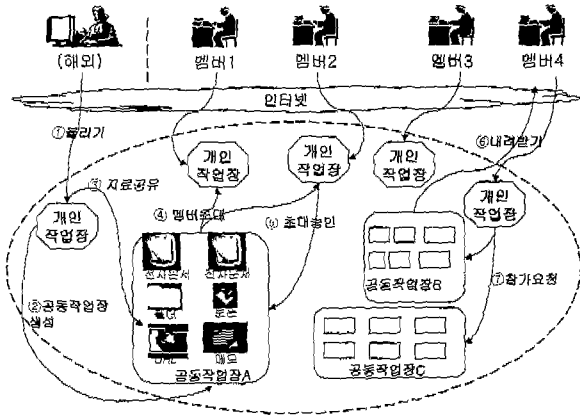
(해외)
멤버1
멤버2
멤버3
멤버4
인터넷
①올리기
③ 자료공유
개인 작업장
개인 작업장
개인 작업장
개인 작업장
개인 작업장
④ 멤버초대
⑤ 초대승인
⑥내려받기
②공동작업장 생성
전자문서
전자문서
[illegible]
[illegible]
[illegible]
메모
공동작업장A
공동작업장B
⑦참가요청
공동작업장C